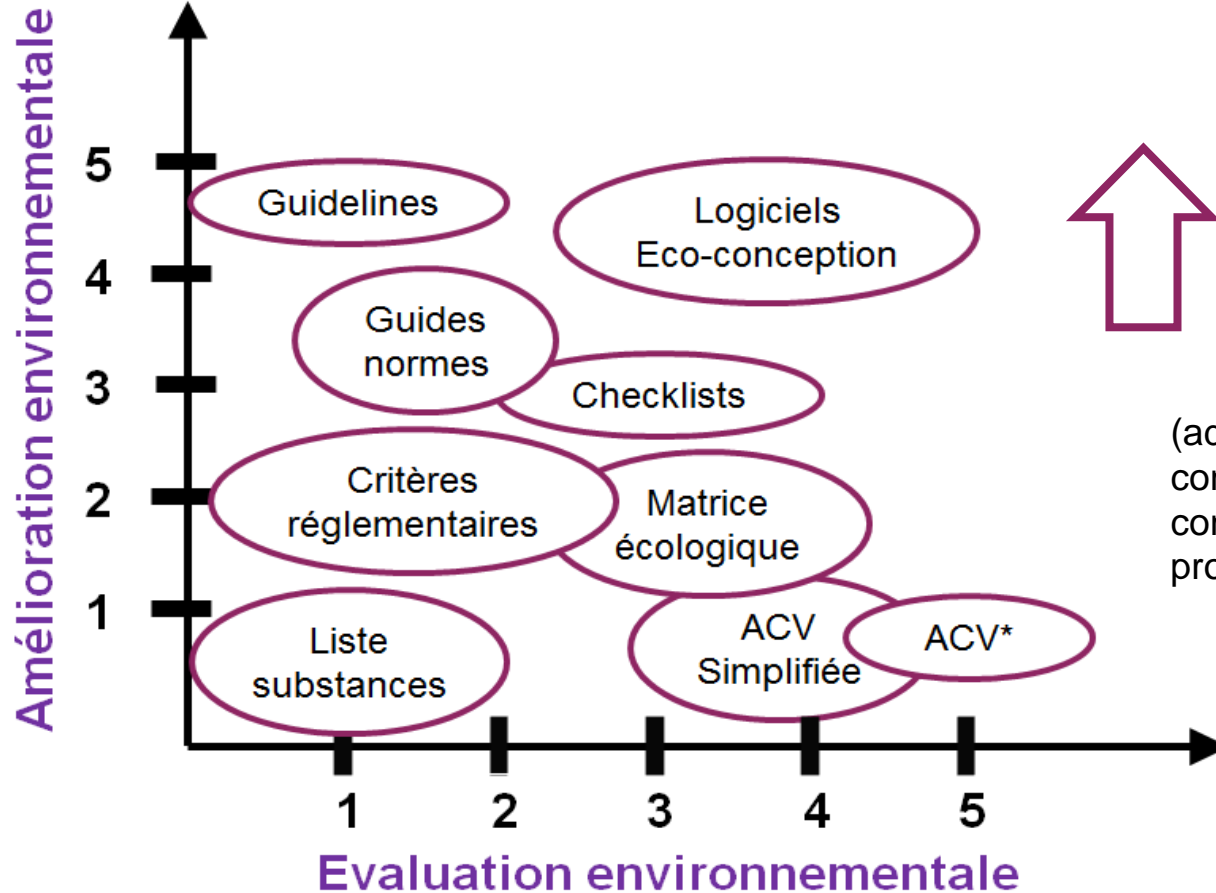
Amélioration environnementale

5
4
3
2
1

Guidelines

Logiciels
Eco-conception

Guides
normes

Checklists

Critères
réglementaires

Matrice
écologique

Liste
substances

ACV
Simplifiée

ACV*

1
2
3
4
5

Evaluation environnementale

(ac
co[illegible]
co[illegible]
pro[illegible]